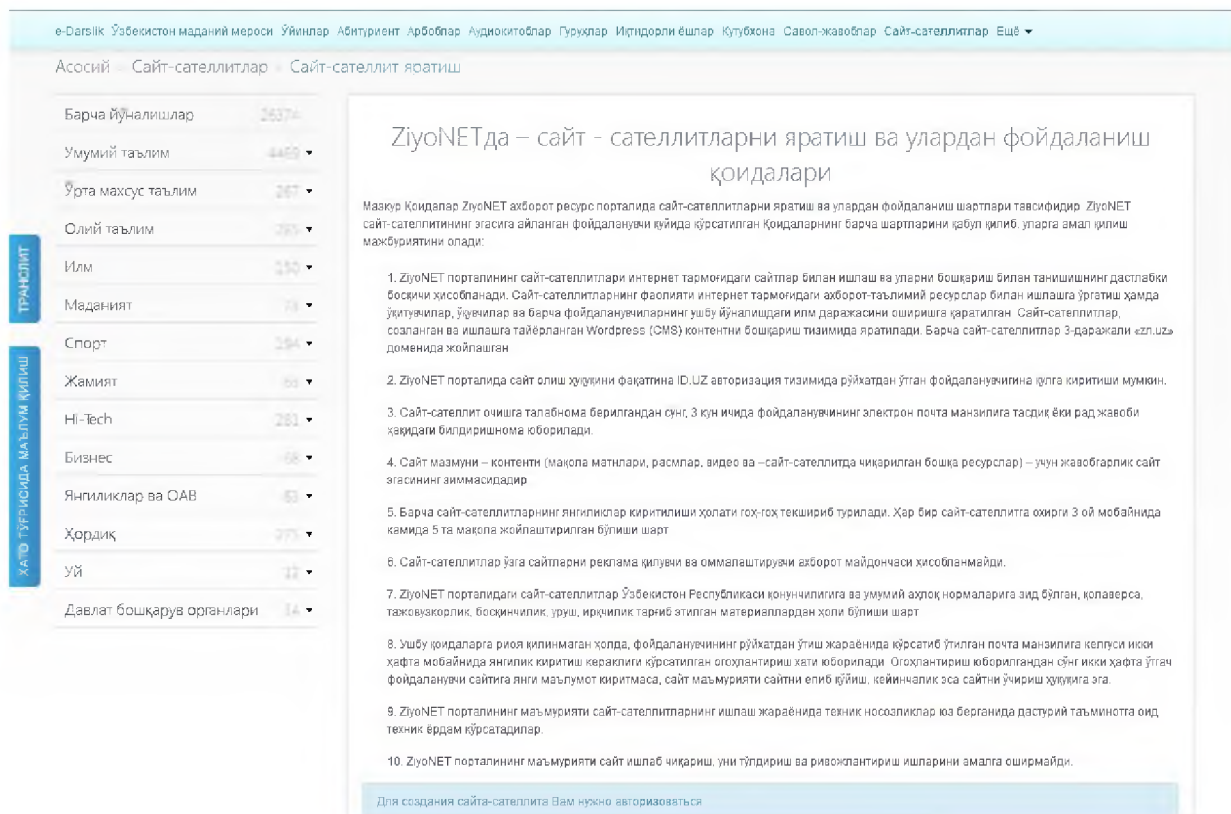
e-Darslik Ўзбекистон маданий мероси Ўйинлар Абитуриент Арбоблар Аудиокитоблар Гуруҳлар Иқтидорли ёшлар Кутубхона Савол-жавоблар Сайт-сателлитлар Ещё ▾

Асосий » Сайт-сателлитлар » Сайт-сателлит яратиш

Барча йўналишлар 26374
Умумий таълим 4469 ▾
Ўрта махсус таълим 267 ▾
Олий таълим 293 ▾
Илм 150 ▾
Маданият 73 ▾
Спорт 194 ▾
Жамият 63 ▾
Hi-Tech 281 ▾
Бизнес 68 ▾
Янгиликлар ва ОАВ 53 ▾
Хордиқ 375 ▾
Уй 12 ▾
Давлат бошқарув органлари 14 ▾

ТРАНСЛИТ

ХАТО ТЎҒРИСИДА МАЪЛУМ ҚИЛИШ

ZiyoNETда – сайт - сателлитларни яратиш ва улардан фойдаланиш қоидалари

Мазкур Қоидалар ZiyoNET ахборот ресурс порталида сайт-сателлитларни яратиш ва улардан фойдаланиш шартлари тавсифидир. ZiyoNET сайт-сателлитининг эгасига айланган фойдаланувчи қуйида кўрсатилган Қоидаларнинг барча шартларини қабул қилиб, уларга амал қилиш мажбуриятини олади:

1. ZiyoNET порталининг сайт-сателлитлари интернет тармоғидаги сайтлар билан ишлаш ва уларни бошқариш билан танишишнинг дастлабки босқичи ҳисобланади. Сайт-сателлитларнинг фаолияти интернет тармоғидаги ахборот-таълимий ресурслар билан ишлашга ўргатиш ҳамда ўқитувчилар, ўқувчилар ва барча фойдаланувчиларнинг ушбу йўналишдаги илм даражасини оширишга қаратилган. Сайт-сателлитлар, созланган ва ишлашга тайёрланган Wordpress (CMS) контентни бошқариш тизимида яратилади. Барча сайт-сателлитлар 3-даражали «zn.uz» доменида жойлашган

2. ZiyoNET порталида сайт олиш ҳуқуқини фақатгина ID.UZ авторизация тизимида рўйхатдан ўтган фойдаланувчигина қўлга киритиши мумкин.

3. Сайт-сателлит очишга талабнома берилгандан сўнг, 3 кун ичида фойдаланувчининг электрон почта манзилига тасдиқ ёки рад жавоби ҳақидаги билдиришнома юборилади.

4. Сайт мазмуни – контенти (мақола матнлари, расмлар, видео ва –сайт-сателлитда чиқарилган бошқа ресурслар) – учун жавобгарлик сайт эгасининг зиммасидадир

5. Барча сайт-сателлитларнинг янгиликлар киритилиши ҳолати гоҳ-гоҳ текшириб турилади. Ҳар бир сайт-сателлитга охирги 3 ой мобайнида камида 5 та мақола жойлаштирилган бўлиши шарт

6. Сайт-сателлитлар ўзга сайтларни реклама қилувчи ва оммалаштирувчи ахборот майдончаси ҳисобланмайди.

7. ZiyoNET порталидаги сайт-сателлитлар Ўзбекистон Республикаси қонунчилигига ва умумий аҳлоқ нормаларига зид бўлган, қолаверса, тажовузкорлик, босқинчилик, уруш, ирқчилик тарғиб этилган материаллардан холи бўлиши шарт

8. Ушбу қоидаларга риоя қилинмаган ҳолда, фойдаланувчининг рўйхатдан ўтиш жараёнида кўрсатиб ўтилган почта манзилига келгуси икки ҳафта мобайнида янгилик киритиш кераклиги кўрсатилган огоҳлантириш хати юборилади. Огоҳлантириш юборилгандан сўнг икки ҳафта ўтгач фойдаланувчи сайтига янги маълумот киритмаса, сайт маъмурияти сайтни ёпиб қўйиш, кейинчалик эса сайтни ўчириш ҳуқуқига эга.

9. ZiyoNET порталининг маъмурияти сайт-сателлитларнинг ишлаш жараёнида техник носозликлар юз берганида дастурий таъминотга оид техник ёрдам кўрсатадилар.

10. ZiyoNET порталининг маъмурияти сайт ишлаб чиқариш, уни тўлдириш ва ривожлантириш ишларини амалга оширмайди.

Для создания сайта-сателлита Вам нужно авторизоваться